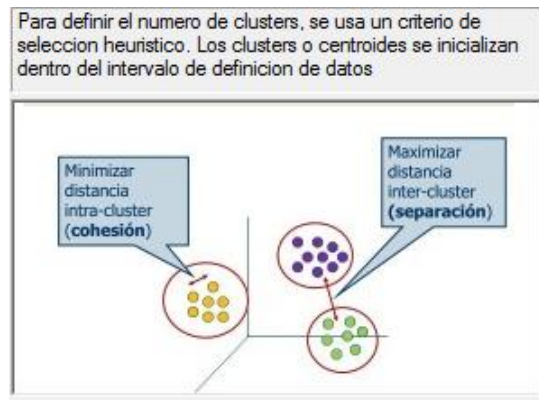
Para definir el numero de clusters, se usa un criterio de seleccion heuristico. Los clusters o centroides se inicializan dentro del intervalo de definicion de datos

Minimizar distancia intra-cluster (**cohesión**)

Maximizar distancia inter-cluster (**separación**)